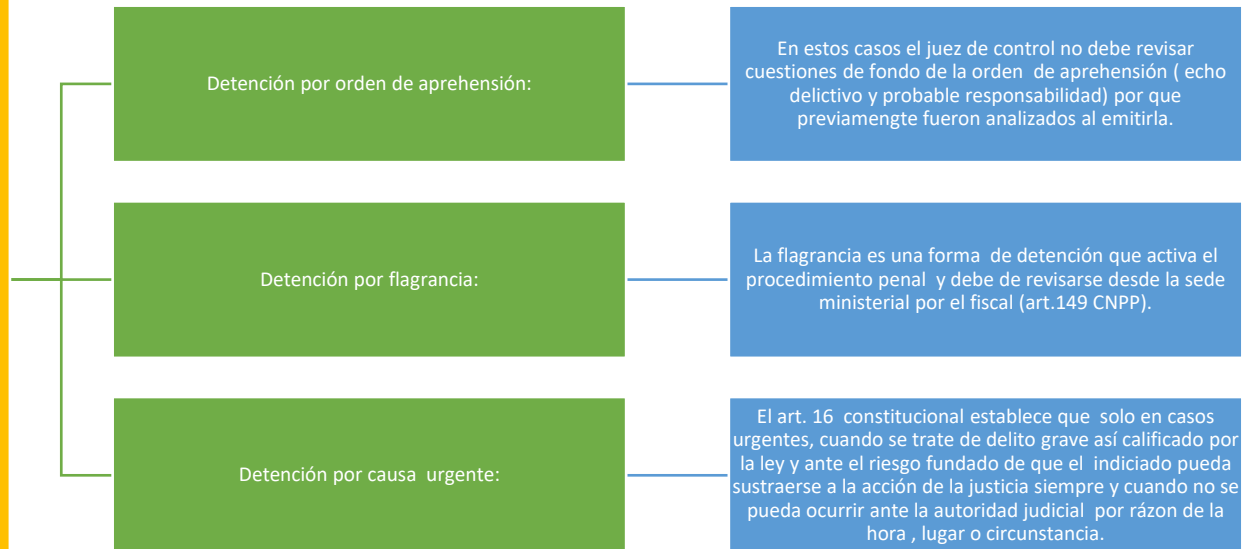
Detención por orden de aprehensión:

En estos casos el juez de control no debe revisar cuestiones de fondo de la orden de aprehensión ( echo delictivo y probable responsabilidad) por que previamengte fueron analizados al emitirla.

Detención por flagrancia:

La flagrancia es una forma de detención que activa el procedimiento penal y debe de revisarse desde la sede ministerial por el fiscal (art.149 CNPP).

Detención por causa urgente:

El art. 16 constitucional establece que solo en casos urgentes, cuando se trate de delito grave así calificado por la ley y ante el riesgo fundado de que el indiciado pueda sustraerse a la acción de la justicia siempre y cuando no se pueda ocurrir ante la autoridad judicial por rázon de la hora , lugar o circunstancia.